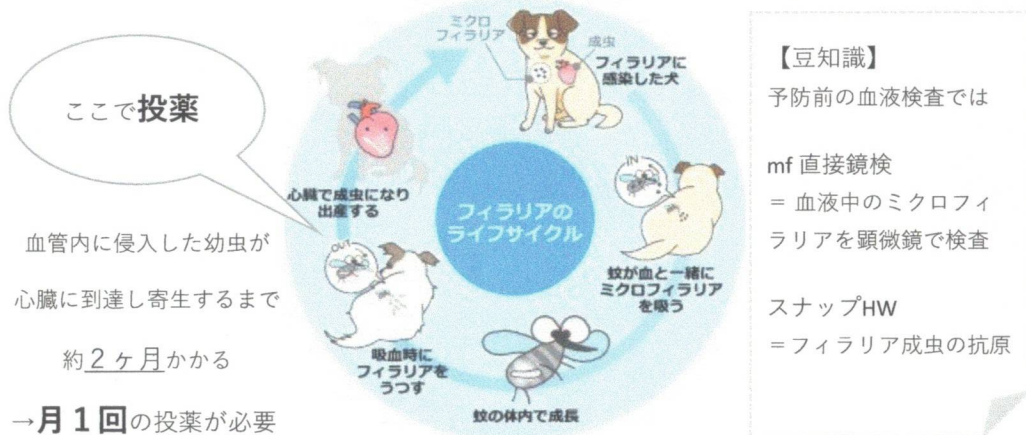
ここで**投薬**

血管内に侵入した幼虫が

心臓に到達し寄生するまで

約2ヶ月かかる

→月１回の投薬が必要

ミクロフィラリア

成虫

フィラリアに感染した犬

IN

心臓で成虫になり出産する

フィラリアのライフサイクル

蚊が血と一緒にミクロフィラリアを吸う

OUT

吸血時にフィラリアをうつす

蚊の体内で成長

【豆知識】
予防前の血液検査では

mf 直接鏡検
= 血液中のミクロフィラリアを顕微鏡で検査

スナップHW
=フィラリア成虫の抗原